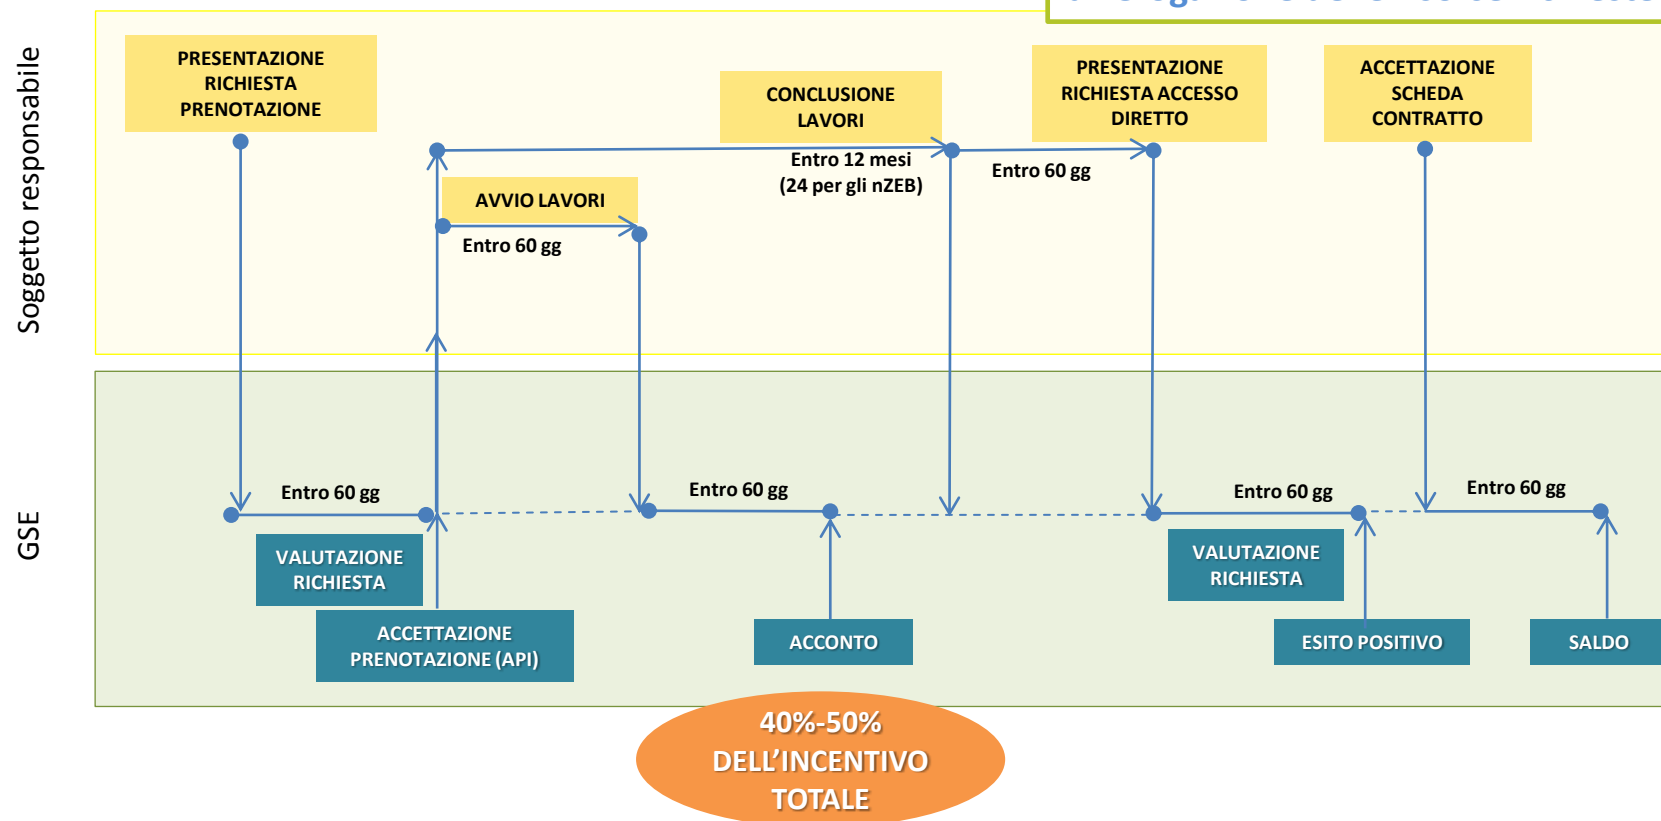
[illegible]

Soggetto responsabile

GSE

PRESENTAZIONE RICHIESTA PRENOTAZIONE

CONCLUSIONE LAVORI

PRESENTAZIONE RICHIESTA ACCESSO DIRETTO

ACCETTAZIONE SCHEDA CONTRATTO

Entro 12 mesi (24 per gli nZEB)

Entro 60 gg

AVVIO LAVORI

Entro 60 gg

Entro 60 gg

Entro 60 gg

Entro 60 gg

Entro 60 gg

VALUTAZIONE RICHIESTA

ACCETTAZIONE PRENOTAZIONE (API)

ACCONTO

VALUTAZIONE RICHIESTA

ESITO POSITIVO

SALDO

40%-50% DELL'INCENTIVO TOTALE